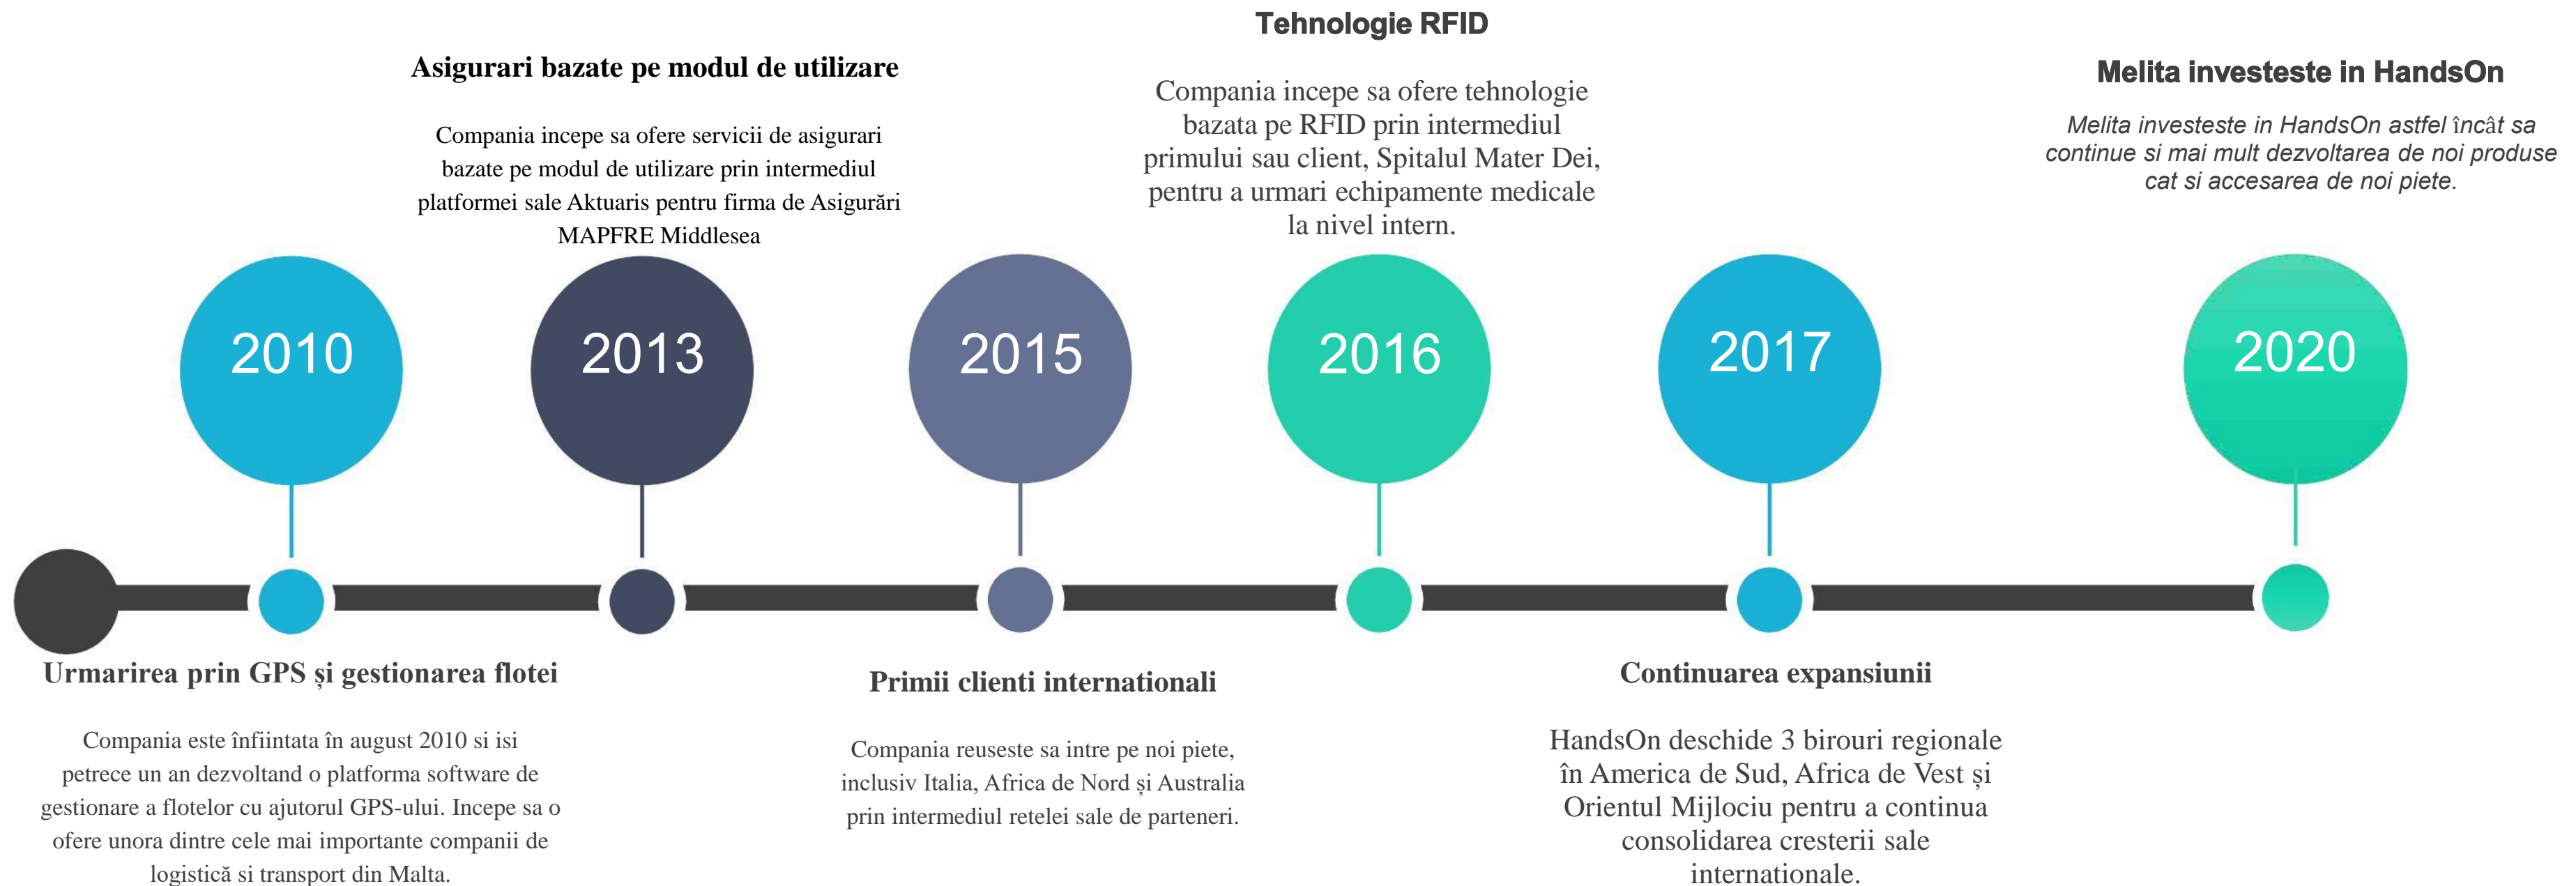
Tehnologie RFID

Asigurari bazate pe modul de utilizare

Compania incepe sa ofere servicii de asigurari bazate pe modul de utilizare prin intermediul platformei sale Aktuaris pentru firma de Asigurări MAPFRE Middlesea

Compania incepe sa ofere tehnologie bazata pe RFID prin intermediul primului sau client, Spitalul Mater Dei, pentru a urmari echipamente medicale la nivel intern.

Melita investeste in HandsOn

Melita investeste in HandsOn astfel încât sa continue si mai mult dezvoltarea de noi produse cat si accesarea de noi piete.

2010

2013

2015

2016

2017

2020

Urmarirea prin GPS și gestionarea flotei

Compania este înfiintata în august 2010 si isi petrece un an dezvoltand o platforma software de gestionare a flotelor cu ajutorul GPS-ului. Incepe sa o ofere unora dintre cele mai importante companii de logistică si transport din Malta.

Primii clienti internationali

Compania reuseste sa intre pe noi piete, inclusiv Italia, Africa de Nord și Australia prin intermediul retelei sale de parteneri.

Continuarea expansiunii

HandsOn deschide 3 birouri regionale în America de Sud, Africa de Vest și Orientul Mijlociu pentru a continua consolidarea cresterii sale internationale.